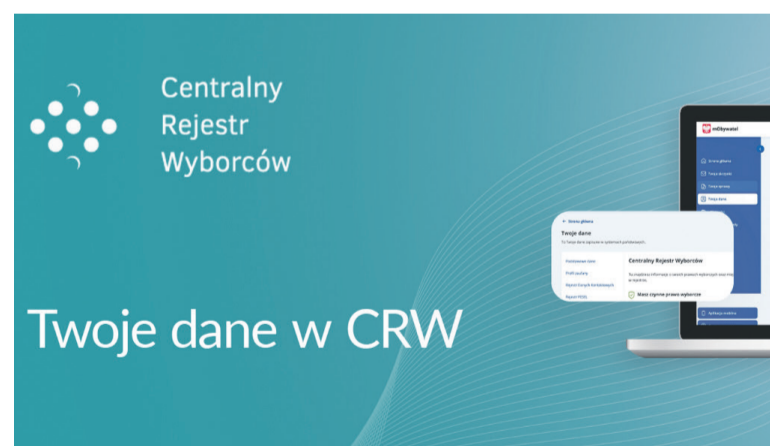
Centralny
Rejestr
Wyborców

Twoje dane w CRW

mObywatel

← Strona główna
Twoje dane
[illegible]
Podstawowe dane
Profil zaufany
Rejestr Danych Kontaktowych
Rejestr PESEL
Centralny Rejestr Wyborców
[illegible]
Masz czynne prawo wyborcze